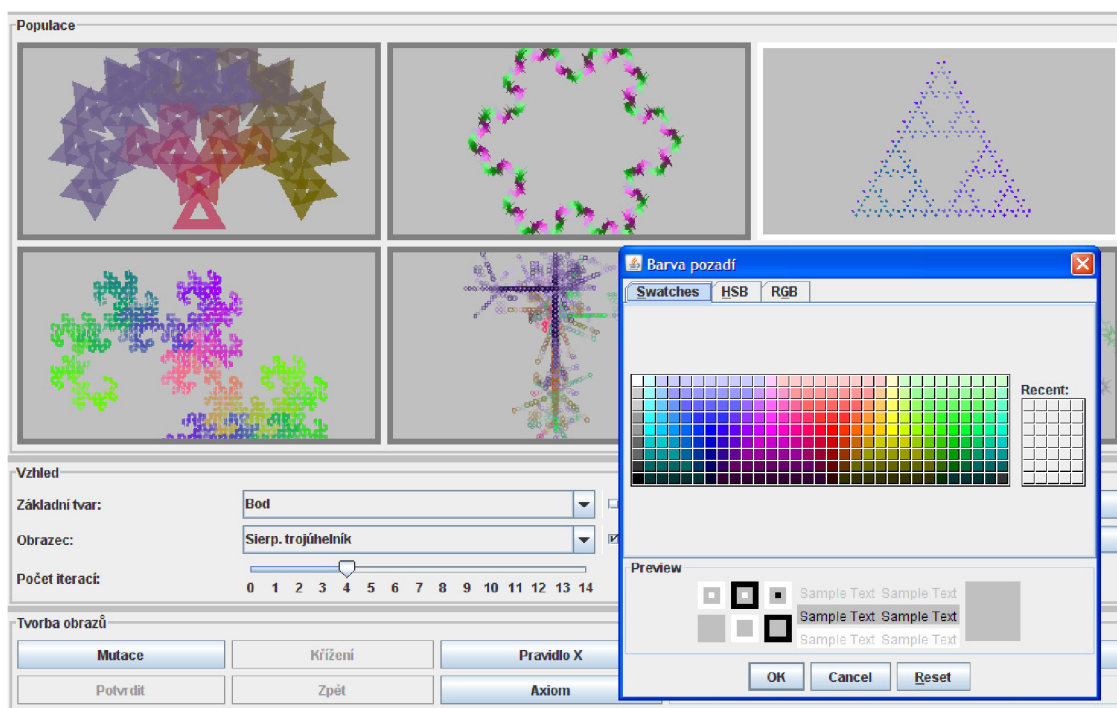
Populace

Vzhled

Základní tvar:
Bod

Obrazec:
Sierp. trojúhelník

Počet iterací:
0 1 2 3 4 5 6 7 8 9 10 11 12 13 14

Tvorba obrazů

Mutace
Křížení
Pravidlo X
Potvrdit
Zpět
Axiom

Barva pozadí
Swatches HSB RGB
Recent:
Preview
Sample Text Sample Text
Sample Text Sample Text
Sample Text Sample Text
OK Cancel Reset